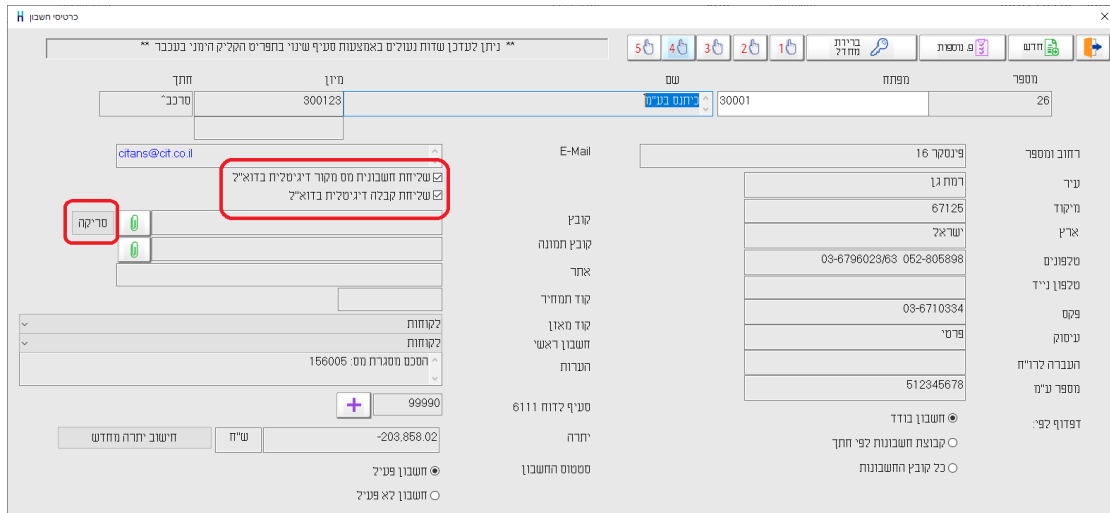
כרטיסי חשבון

** ניתן לעדכן שדות נעולים באמצעות סעיף שינוי בתפריט הקליק הימני בעכבר **

5 4 3 2 1 ברירת מחדל פ. נוספות חדש

מספר מפתח שם מיון חתך

26 30001 כיתנס בע"מ 300123 סרבך^

רחוב ומספר פינסקר 16 E-Mail citans@cit.co.il

עיר רמת גן
שליחת חשבונית מס מקור דיגיטלית בדוא"ל
שליחת קבלה דיגיטלית בדוא"ל

מיקוד 67125 קובץ סריקה

ארץ ישראל קובץ תמונה

טלפונים 03-6796023/63 052-805898 אתר

טלפון נייד קוד תמחיר

פקס 03-6710334 קוד מאזן לקוחות

עיסוק פרטי חשבון ראשי לקוחות

העברה לרו"ח הערות הסכם מסגרת מס: 156005

מספר ע"מ 512345678

דפדוף לפי: חשבון בודד סעיף לדוח 6111 99990

קבוצת חשבונות לפי חתך יתרה -203,858.02 ש"ח חישוב יתרה מחדש

כל קובץ החשבונות סטטוס החשבון חשבון פעיל

חשבון לא פעיל